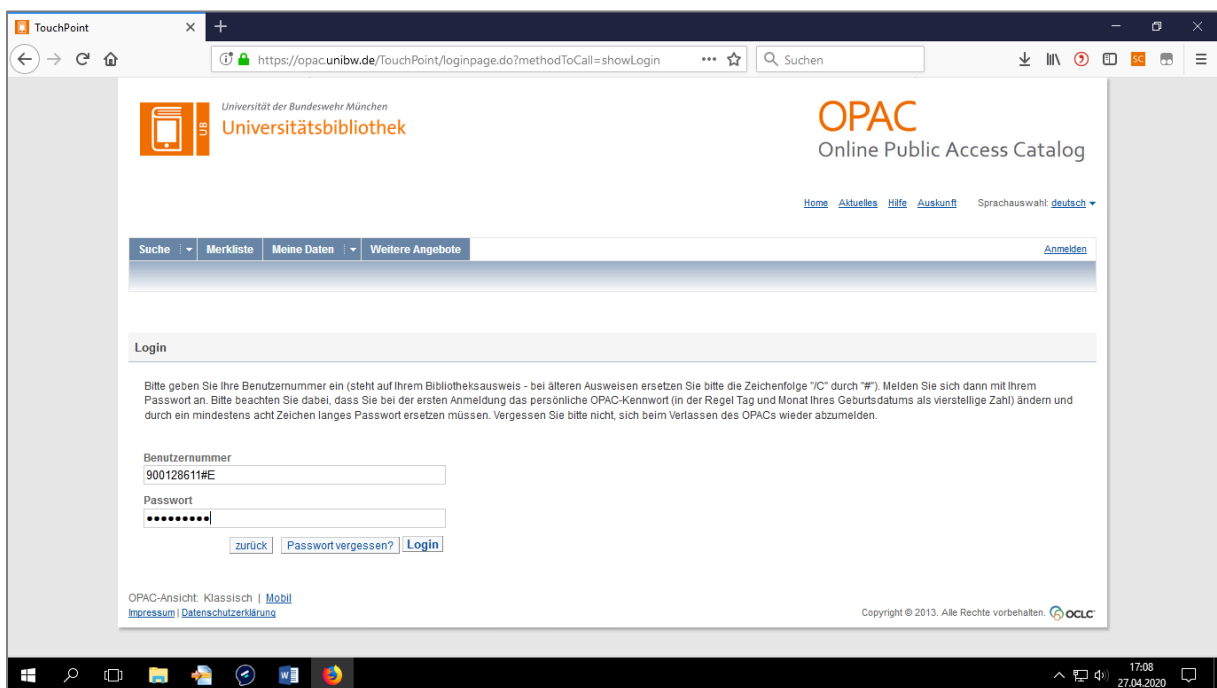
TouchPoint
https://opac.unibw.de/TouchPoint/loginpage.do?methodToCall=showLogin
Suchen

Universität der Bundeswehr München
Universitätsbibliothek
UB

OPAC
Online Public Access Catalog

Home Aktuelles Hilfe Auskunft Sprachauswahl: deutsch

Suche | Merkliste | Meine Daten | Weitere Angebote
Anmelden

Login

Bitte geben Sie Ihre Benutzernummer ein (steht auf Ihrem Bibliotheksausweis - bei älteren Ausweisen ersetzen Sie bitte die Zeichenfolge "/C" durch "#"). Melden Sie sich dann mit Ihrem Passwort an. Bitte beachten Sie dabei, dass Sie bei der ersten Anmeldung das persönliche OPAC-Kennwort (in der Regel Tag und Monat Ihres Geburtsdatums als vierstellige Zahl) ändern und durch ein mindestens acht Zeichen langes Passwort ersetzen müssen. Vergessen Sie bitte nicht, sich beim Verlassen des OPACs wieder abzumelden.

Benutzernummer
900128611#E
Passwort
•••••••••
zurück Passwort vergessen? Login

OPAC-Ansicht: Klassisch | Mobil
Impressum | Datenschutzerklärung
Copyright © 2013. Alle Rechte vorbehalten. OCLC

17:08
27.04.2020